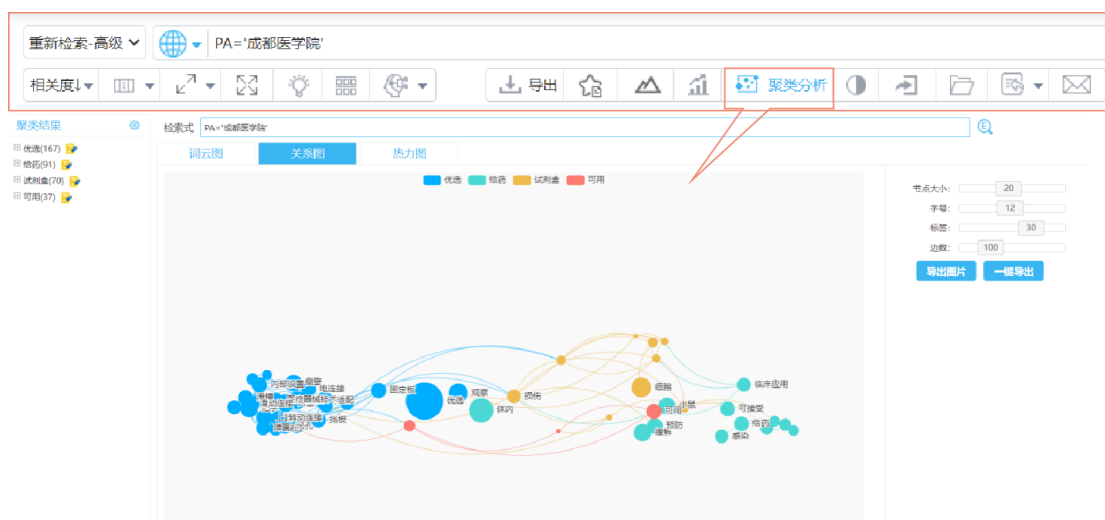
重新检索-高级

PA='成都医学院'

相关度↓

导出

聚类分析

聚类结果

优选(167)
给药(91)
试剂盒(70)
可用(37)

检索式 PA='成都医学院'

词云图 关系图 热力图

优选 给药 试剂盒 可用

节点大小: 20
字号: 12
标签: 30
边数: 100

导出图片 一键导出

固定板
优选
观察
损伤
体内
细胞
临床应用
可用
小鼠
可接受
预防
给药
感染
连接
指板
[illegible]